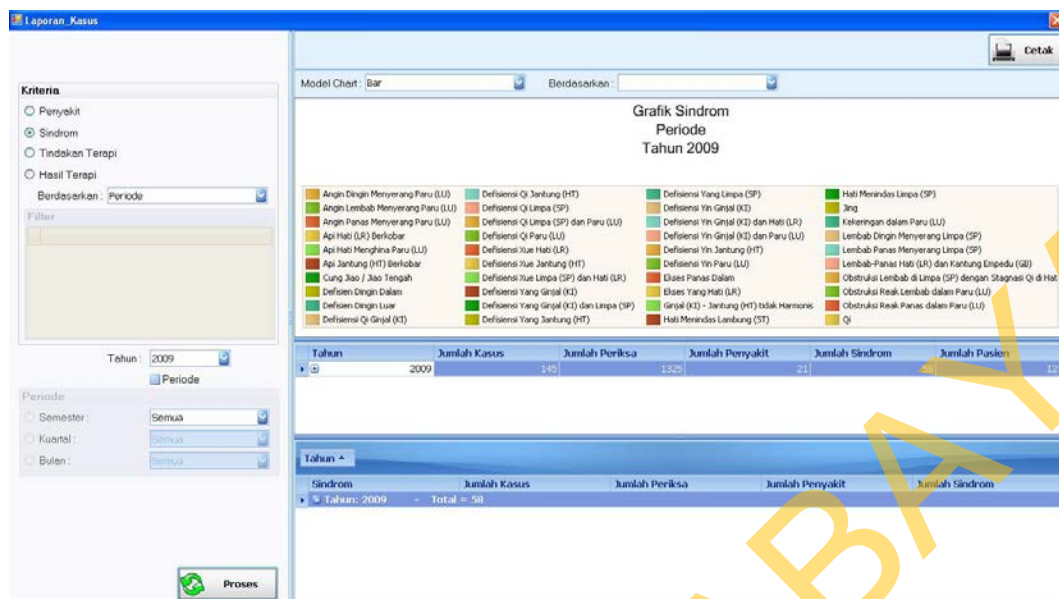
Laporan_Kasus

Cetak

Kriteria
Penyakit
Sindrom
Tindakan Terapi
Hasil Terapi
Berdasarkan: Periode
Filter

Tahun: 2009
Periode

Periode
Semester: Semua
Kuartal: Semua
Bulan: Semua

Proses

Model Chart: Bar
Berdasarkan:

Grafik Sindrom
Periode
Tahun 2009

Angin Dingin Menyerang Paru (LU)
Angin Lembab Menyerang Paru (LU)
Angin Panas Menyerang Paru (LU)
Api Hati (LR) Berkobar
Api Hati Menghina Paru (LU)
Api Jantung (HT) Berkobar
Cung Jiao / Jiao Tengah
Defisien Dingin Dalam
Defisien Dingin Luar
Defisiensi Qi Ginjal (KI)
Defisiensi Qi Jantung (HT)
Defisiensi Qi Limpa (SP)
Defisiensi Qi Limpa (SP) dan Paru (LU)
Defisiensi Qi Paru (LU)
Defisiensi Xue Hati (LR)
Defisiensi Xue Jantung (HT)
Defisiensi Xue Limpa (SP) dan Hati (LR)
Defisiensi Yang Ginjal (KI)
Defisiensi Yang Ginjal (KI) dan Limpa (SP)
Defisiensi Yang Jantung (HT)
Defisiensi Yang Limpa (SP)
Defisiensi Yin Ginjal (KI)
Defisiensi Yin Ginjal (KI) dan Hati (LR)
Defisiensi Yin Ginjal (KI) dan Paru (LU)
Defisiensi Yin Jantung (HT)
Defisiensi Yin Paru (LU)
Ekses Panas Dalam
Ekses Yang Hati (LR)
Ginjal (KI) - Jantung (HT) tidak Harmonis
Hati Menindas Lambung (ST)
Hati Menindas Limpa (SP)
Jing
Kekeringan dalam Paru (LU)
Lembab Dingin Menyerang Limpa (SP)
Lembab Panas Menyerang Limpa (SP)
Lembab-Panas Hati (LR) dan Kantung Empedu (GB)
Obstruksi Lembab di Limpa (SP) dengan Stagnasi Qi di Hat
Obstruksi Reak Lembab dalam Paru (LU)
Obstruksi Reak Panas dalam Paru (LU)
Qi

| Tahun | Jumlah Kasus | Jumlah Periksa | Jumlah Penyakit | Jumlah Sindrom | Jumlah Pasien |
|---|---|---|---|---|---|
| 2009 | 145 | 1325 | 21 | 58 | 12 |

Tahun

| Sindrom | Jumlah Kasus | Jumlah Periksa | Jumlah Penyakit | Jumlah Sindrom |
|---|---|---|---|---|
| Tahun: 2009 - Total = 58 | | | | |